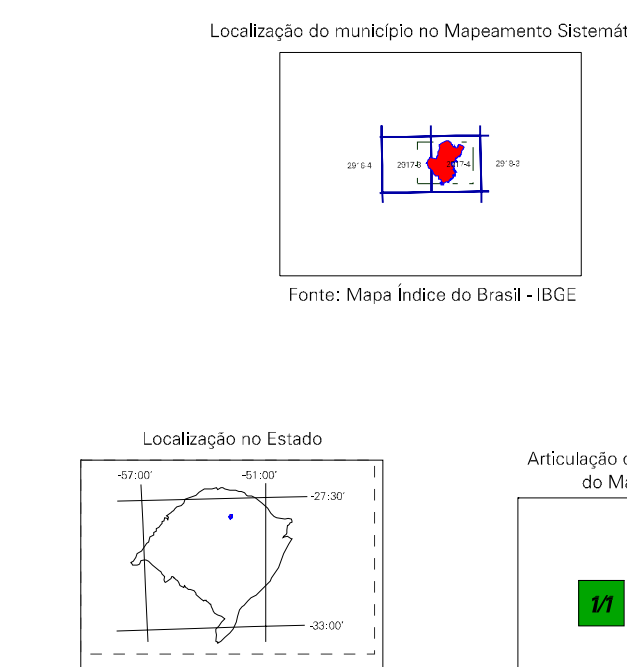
Localização do município no Mapeamento Sistemát

29'6-4

2917-3

2917-4

29'8-3

Fonte: Mapa Índice do Brasil - IBGE

Localização no Estado

-57:00'

-51:00'

-27:30'

-33:00'

Articulação d

do Ma

1/1